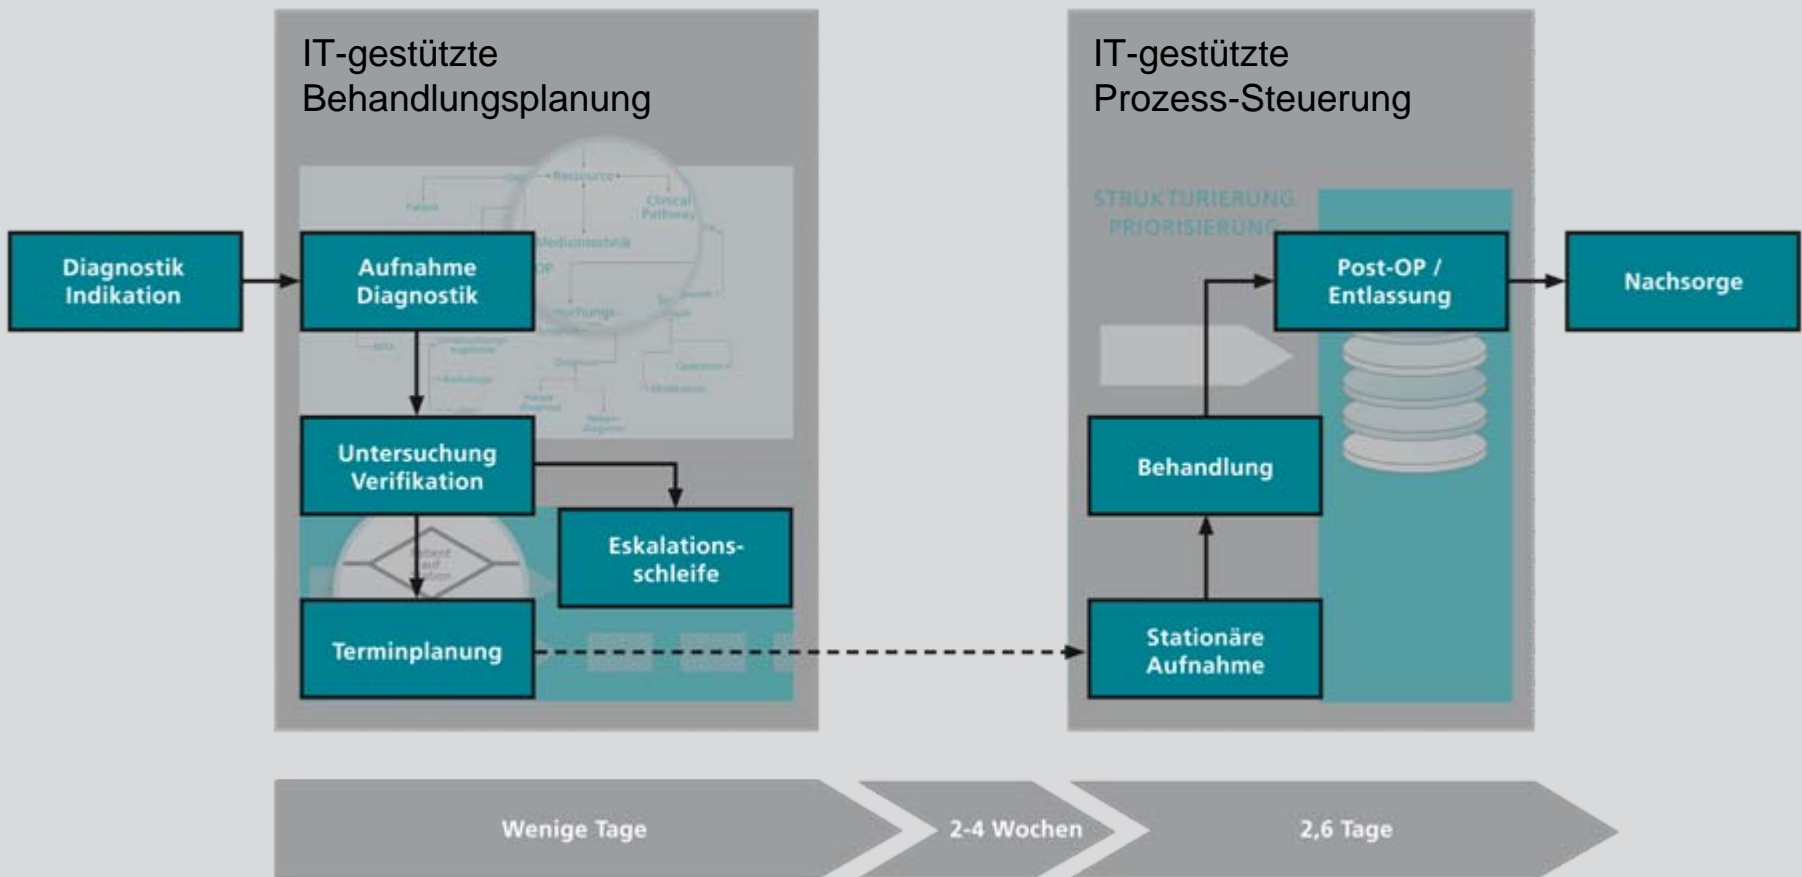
IT-gestützte Behandlungsplanung

IT-gestützte Prozess-Steuerung

STRUKTURIERUNG
PRIORISIERUNG

Diagnostik Indikation

Aufnahme Diagnostik

Untersuchung Verifikation

Eskalations-schleife

Terminplanung

Stationäre Aufnahme

Behandlung

Post-OP / Entlassung

Nachsorge

Wenige Tage

2-4 Wochen

2,6 Tage